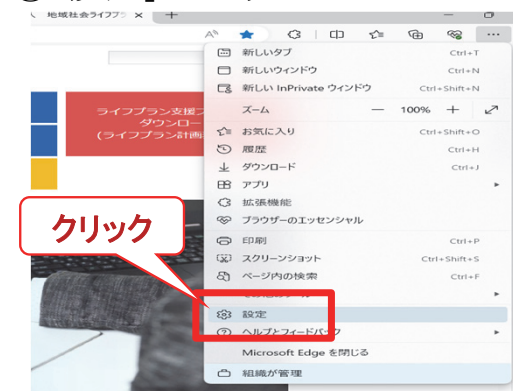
地域社会ライフプラ ×

ライフプラン支援
ダウンロー
（ライフプラン計画

クリック

新しいタブ Ctrl+T
新しいウィンドウ Ctrl+N
新しい InPrivate ウィンドウ Ctrl+Shift+N
ズーム — 100% +
お気に入り Ctrl+Shift+O
履歴 Ctrl+H
ダウンロード Ctrl+J
アプリ
拡張機能
ブラウザーのエッセンシャル
印刷 Ctrl+P
スクリーンショット Ctrl+Shift+S
ページ内の検索 Ctrl+F
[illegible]
設定
ヘルプとフィードバック
Microsoft Edge を閉じる
組織が管理